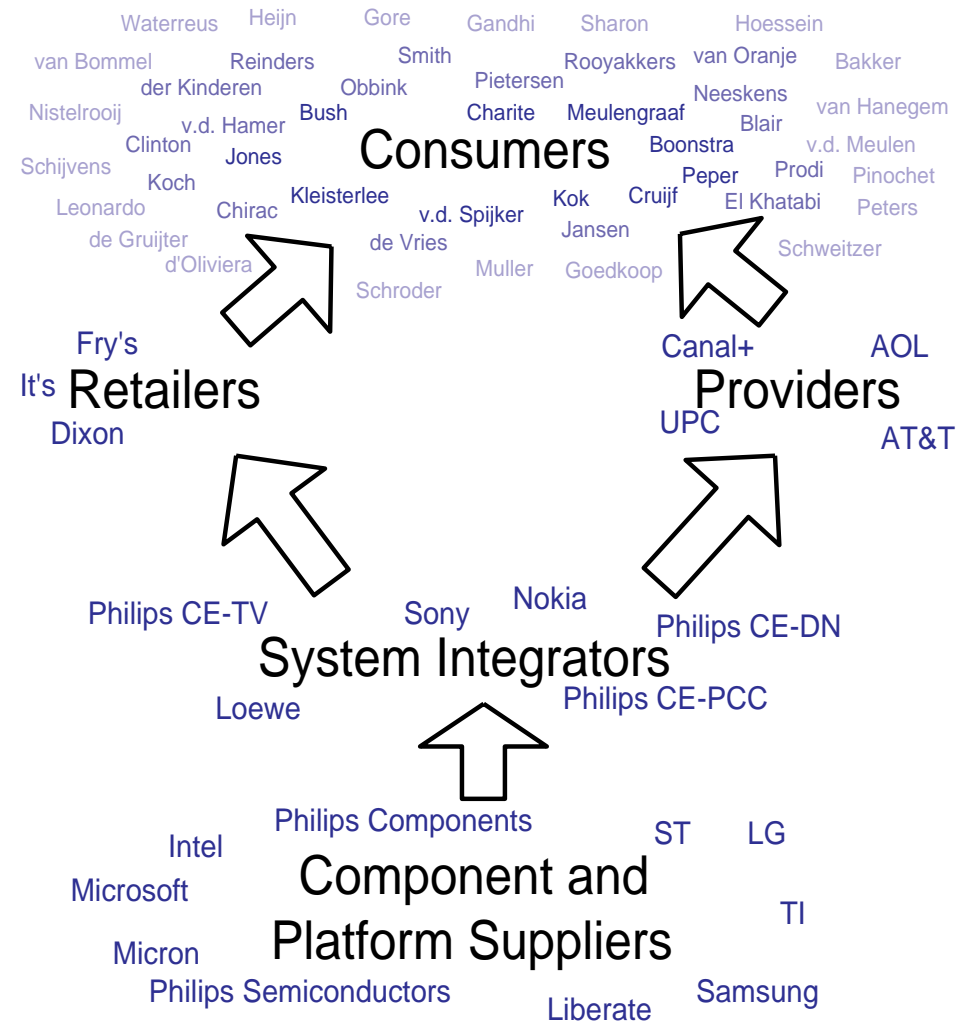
Waterreus Heijn Gore Gandhi Sharon Hoessein
van Bommel Reinders Smith Rooyakkers van Oranje Bakker
der Kinderen Obbink Pietersen Neeskens
Nistelrooij Bush Charite Meulengraaf van Hanegem
v.d. Hamer Blair
Clinton Boonstra v.d. Meulen
Jones Consumers Prodi
Schijvens Peper Pinochet
Koch Cruijf
Kleisterlee Kok El Khatabi
Leonardo Chirac Peters
v.d. Spijker
de Gruijter de Vries Jansen Schweitzer
d'Oliviera
Muller Goedkoop
Schroder

Fry's
It's Retailers
Dixon

Canal+ AOL
Providers
UPC AT&T

Nokia
Philips CE-TV Sony Philips CE-DN
System Integrators
Loewe Philips CE-PCC

Philips Components
Intel ST LG
Component and
Microsoft
Platform Suppliers TI
Micron
Philips Semiconductors Samsung
Liberate